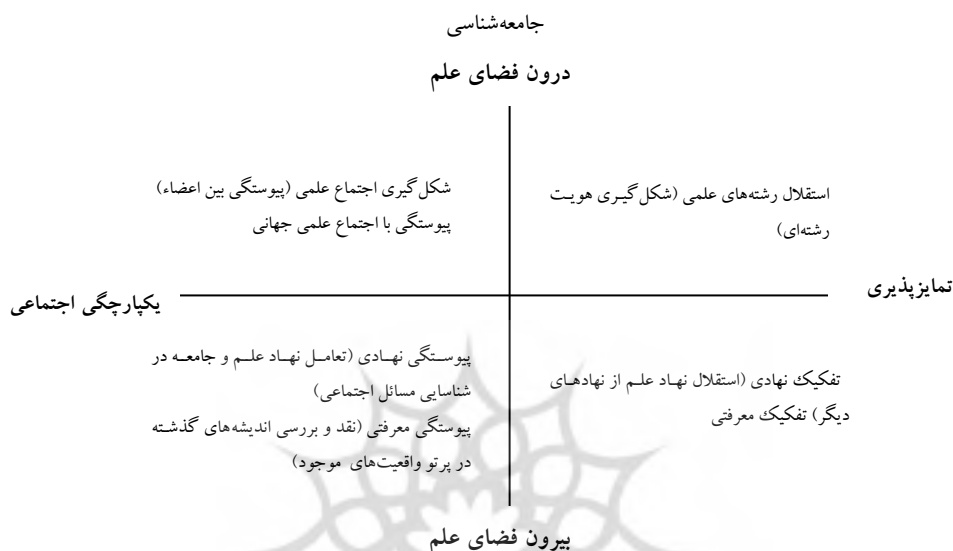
جامعه‌شناسی

درون فضای علم

استقلال رشته‌های علمی (شکل‌گیری هویت رشته‌ای)

شکل‌گیری اجتماع علمی (پیوستگی بین اعضاء) پیوستگی با اجتماع علمی جهانی

تمایزپذیری

یکپارچگی اجتماعی

تفکیک نهادی (استقلال نهاد علم از نهادهای دیگر) تفکیک معرفتی

پیوستگی نهادی (تعامل نهاد علم و جامعه در شناسایی مسائل اجتماعی)
پیوستگی معرفتی (نقد و بررسی اندیشه‌های گذشته در پرتو واقعیت‌های موجود)

بیرون فضای علم